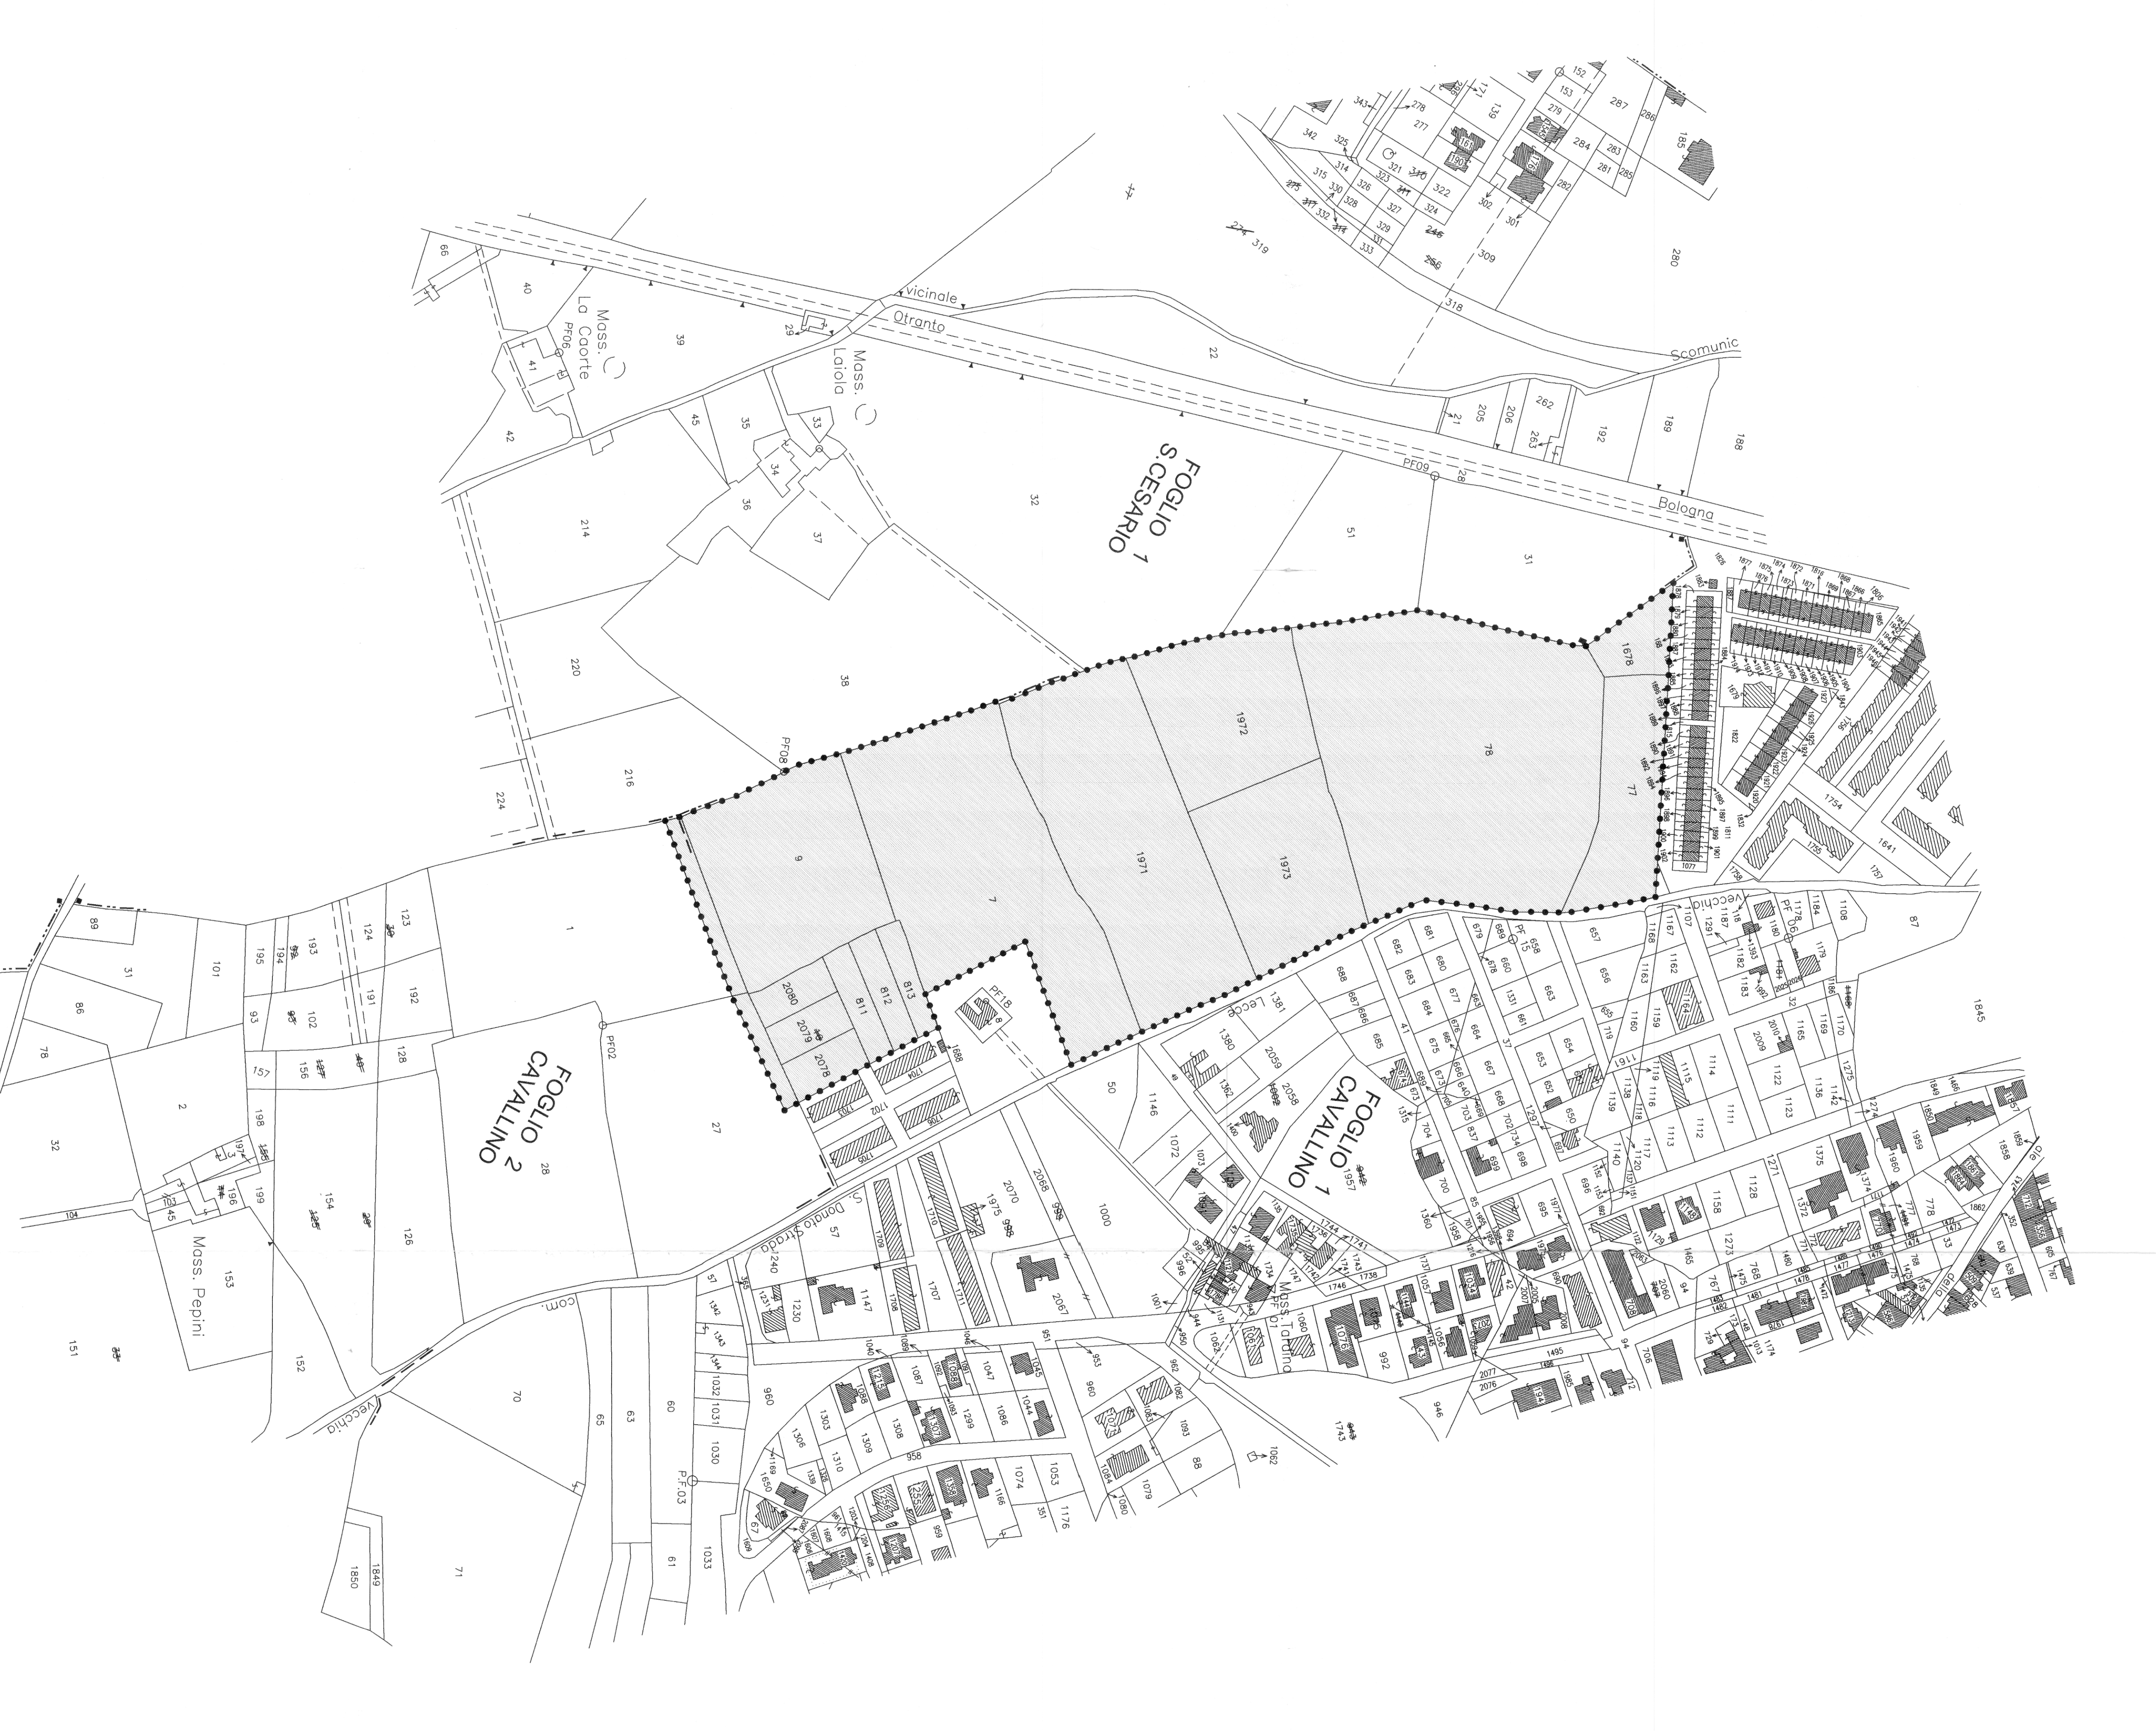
FOGLIO 1
S.CESARIO

FOGLIO
CAVALINO 2

FOGLIO
CAVALINO 1

Mass. La Caorte
Mass. Laiola
Mass. Pepini
Mass. Tarantino

vicinale
Otranto
Bologna
Scomunic
Lecce
vecchia
Strada S. Donato
vecchia
com.

PF06
PF09
PF08
PF02
PF18
PF 15
PF 06
P.F.03

66 40 39 41 42 29 45 35 33 34 36 37 214 220 216 224 38 32 22 21 205 206 262 263 192 189 188 51 31 28 319 318 309 280 1678 1972 78 77 9 7 1971 1973 1 2080 2079 2078 811 812 813 89 31 101 86 78 195 194 193 124 123 93 102 191 192 157 156 128 2 32 198 197 196 199 103 45 104 154 126 153 151 152 70 65 63 60 61 1033 1030 1031 1032 71 1850 1849 27 28 50 1146 1072 1000 2068 2070 1975 57 240 1230 1147 1707 1711 1708 1709 1710 1702 1706 1705 1704 1701 1688 1381 1380 2059 2058 1957 1360 1845 87 1754 1641 1757 1755 1108 1106 1184 1179 1170 1169 1165 1122 1123 1136 1142 1275 1959 1960 1858 1862 778 1375 1372 1271 1128 1158 1273 768 1480 1111 1112 1113 1114 1115 1116 1117 1118 1119 1138 1139 1140 1159 1160 1162 1163 1167 1168 657 656 655 679 680 681 682 683 684 685 686 687 688 677 678 658 660 661 663 664 665 666 667 668 675 676 699 700 703 704 702 698 695 696 653 654 652 650 1495 2077 2076 992 946 1743 1062 1093 88 1079 1080 1084 1053 1074 1176 1166 1044 1045 1047 1086 1087 1088 1089 1299 1303 1306 1308 1309 1310 1650 1669 958 959 960 953 1001 1744 1746 1738 1747 706 94 1174 1013 1461 1476 1477 1482